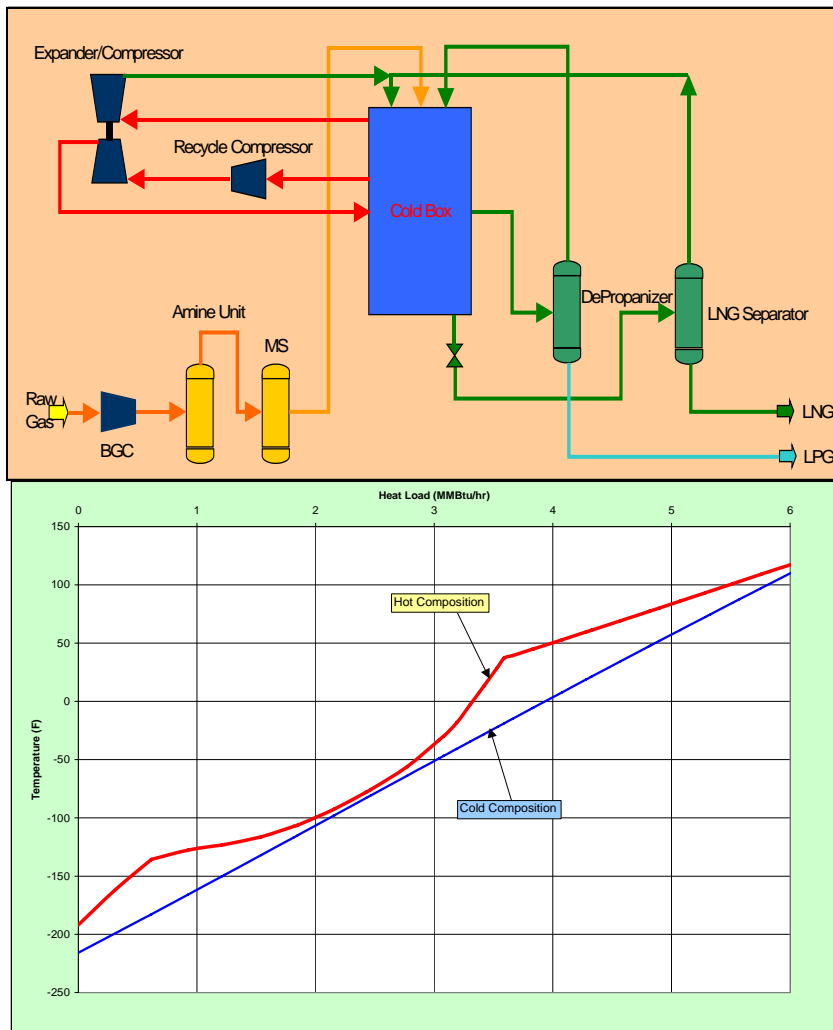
Expander/Compressor

Recycle Compressor

Cold Box

Amine Unit

MS

DePropanizer

LNG Separator

Raw Gas

BGC

LNG

LPG

Heat Load (MMBtu/hr)

0 1 2 3 4 5 6

150
100
50
0
-50
-100
-150
-200
-250

Temperature (F)

Hot Composition

Cold Composition